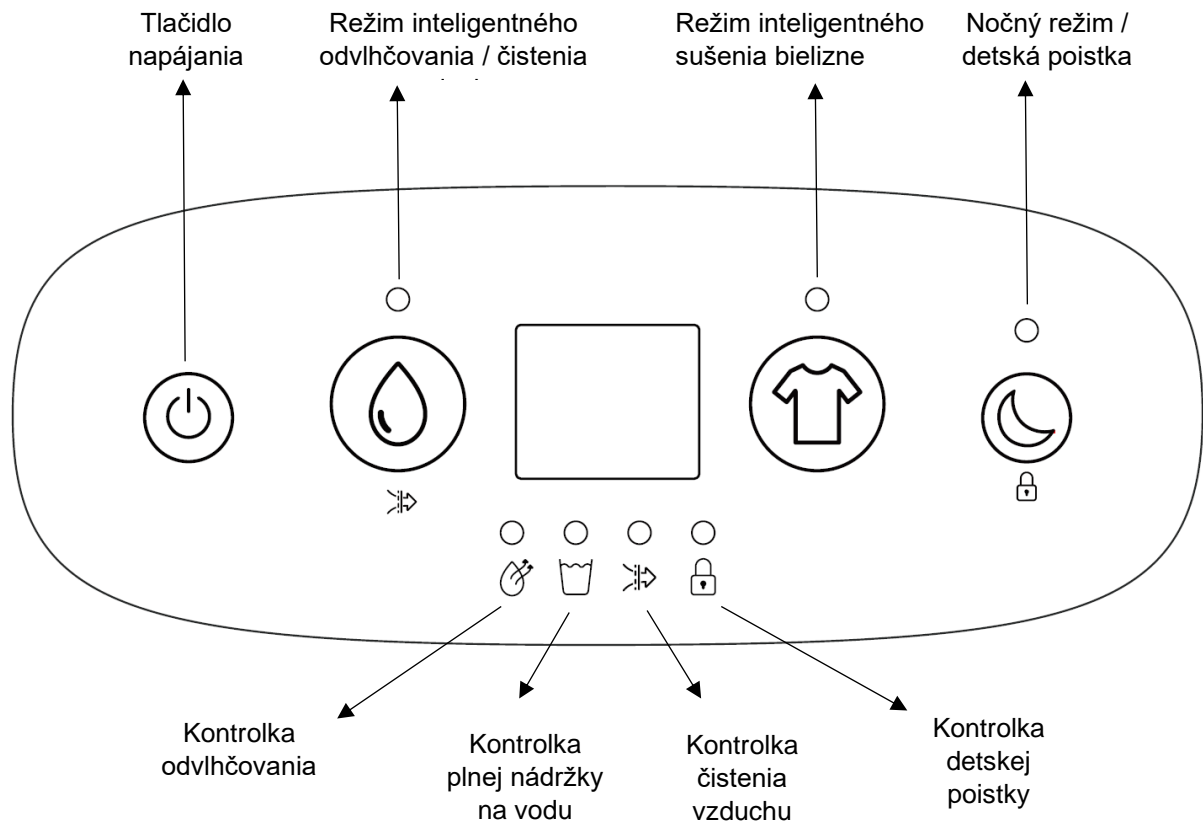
Tlačidlo napájania

Režim inteligentného odvlhčovania / čistenia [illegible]

Režim inteligentného sušenia bielizne

Nočný režim / detská poistka

Kontrolka odvlhčovania

Kontrolka plnej nádržky na vodu

Kontrolka čistenia vzduchu

Kontrolka detskej poistky